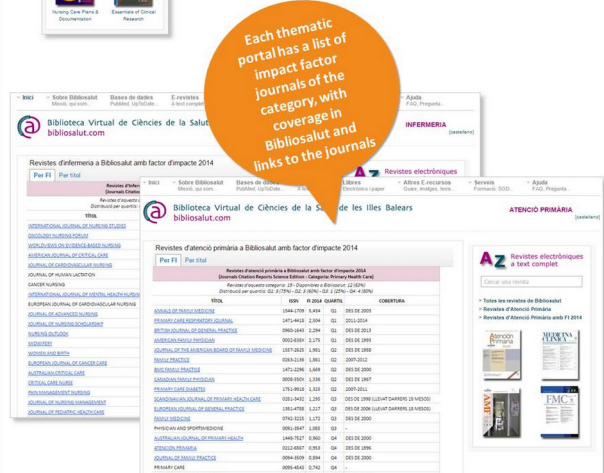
Nursing Care Plans & Documentation

Essentials of Clinical Research

Each thematic portal has a list of impact factor journals of the category, with coverage in Bibliosalut and links to the journals

Inici | Sobre Bibliosalut | Bases de dades | E-revistes

Biblioteca Virtual de Ciències de la Salut
bibliosalut.com

INFERMERIA

Revistes d'infermeria a Bibliosalut amb factor d'impacte 2014

Per FI | Per títol

TÍTOL

INTERNATIONAL JOURNAL OF NURSING STUDIES
ONCOLOGY NURSING FORUM
WORLDVIEWS ON EVIDENCE-BASED NURSING
AMERICAN JOURNAL OF CRITICAL CARE
JOURNAL OF CARDIOVASCULAR NURSING
JOURNAL OF HUMAN LACTATION
CANCER NURSING
INTERNATIONAL JOURNAL OF MENTAL HEALTH NURSING
EUROPEAN JOURNAL OF CARDIOVASCULAR NURSING
JOURNAL OF ADVANCED NURSING
JOURNAL OF NURSING SCHOLARSHIP
NURSING OUTLOOK
MIDWIFERY
WOMEN AND BIRTH
EUROPEAN JOURNAL OF CANCER CARE
AUSTRALIAN CRITICAL CARE
CRITICAL CARE NURSE
PAIN MANAGEMENT NURSING
JOURNAL OF NURSING MANAGEMENT
JOURNAL OF PEDIATRIC HEALTH CARE

Revistes electròniques

Inici | Sobre Bibliosalut | Bases de dades | E-revistes | Llibres | Altres E-recursos | Serveis | Ajuda

Biblioteca Virtual de Ciències de la Salut de les Illes Balears
bibliosalut.com

ATENCIÓ PRIMÀRIA

[castellano]

Revistes d'atenció primària a Bibliosalut amb factor d'impacte 2014

Per FI | Per títol

Revistes d'atenció primària a Bibliosalut amb factor d'impacte 2014
(Journals Citation Reports Science Edition - Category: Primary Health Care)

| TÍTOL | ISSN | FI 2014 | QUARTIL | COBERTURA |
|---|---|---|---|---|
| ANNALS OF FAMILY MEDICINE | 1544-1709 | 5,434 | Q1 | DES DE 2003 |
| PRIMARY CARE RESPIRATORY JOURNAL | 1471-4418 | 2,504 | Q1 | 2011-2014 |
| BRITISH JOURNAL OF GENERAL PRACTICE | 0960-1643 | 2,294 | Q1 | DES DE 2013 |
| AMERICAN FAMILY PHYSICIAN | 0002-838X | 2,175 | Q1 | DES DE 1993 |
| JOURNAL OF THE AMERICAN BOARD OF FAMILY MEDICINE | 1557-2625 | 1,901 | Q2 | DES DE 1988 |
| FAMILY PRACTICE | 0263-2136 | 1,861 | Q2 | DES DE 2000 |
| BMC FAMILY PRACTICE | 1471-2296 | 1,669 | Q2 | DES DE 2000 |
| CANADIAN FAMILY PHYSICIAN | 0008-350X | 1,336 | Q2 | DES DE 1967 |
| PRIMARY CARE DIABETES | 1751-9918 | 1,328 | Q2 | 2007-2011 |
| SCANDINAVIAN JOURNAL OF PRIMARY HEALTH CARE | 0281-3432 | 1,290 | Q3 | DES DE 1990 (ÚLTIMS DARRERS 18 MESOS) |
| EUROPEAN JOURNAL OF GENERAL PRACTICE | 1381-4788 | 1,217 | Q3 | DES DE 2006 (ÚLTIMS DARRERS 18 MESOS) |
| FAMILY MEDICINE | 0742-3225 | 1,172 | Q3 | DES DE 2000 |
| PHYSICIAN AND SPORTSMEDICINE | 0091-3847 | 1,083 | Q3 | - |
| AUSTRALIAN JOURNAL OF PRIMARY HEALTH | 1448-7527 | 0,960 | Q4 | DES DE 2000 |
| ATENCIÓN PRIMARIA | 0212-6567 | 0,953 | Q4 | DES DE 1996 |
| JOURNAL OF FAMILY PRACTICE | 0094-3509 | 0,894 | Q4 | DES DE 2000 |
| PRIMARY CARE | 0095-4543 | 0,742 | Q4 | - |

Revistes electròniques a text complet

Cercar una revista

> Totes les revistes de Bibliosalut
> Revistes d'Atenció Primària
> Revistes d'Atenció Primària amb FI 2014

Atención Primaria
MEDICINA CLÍNICA
FMC